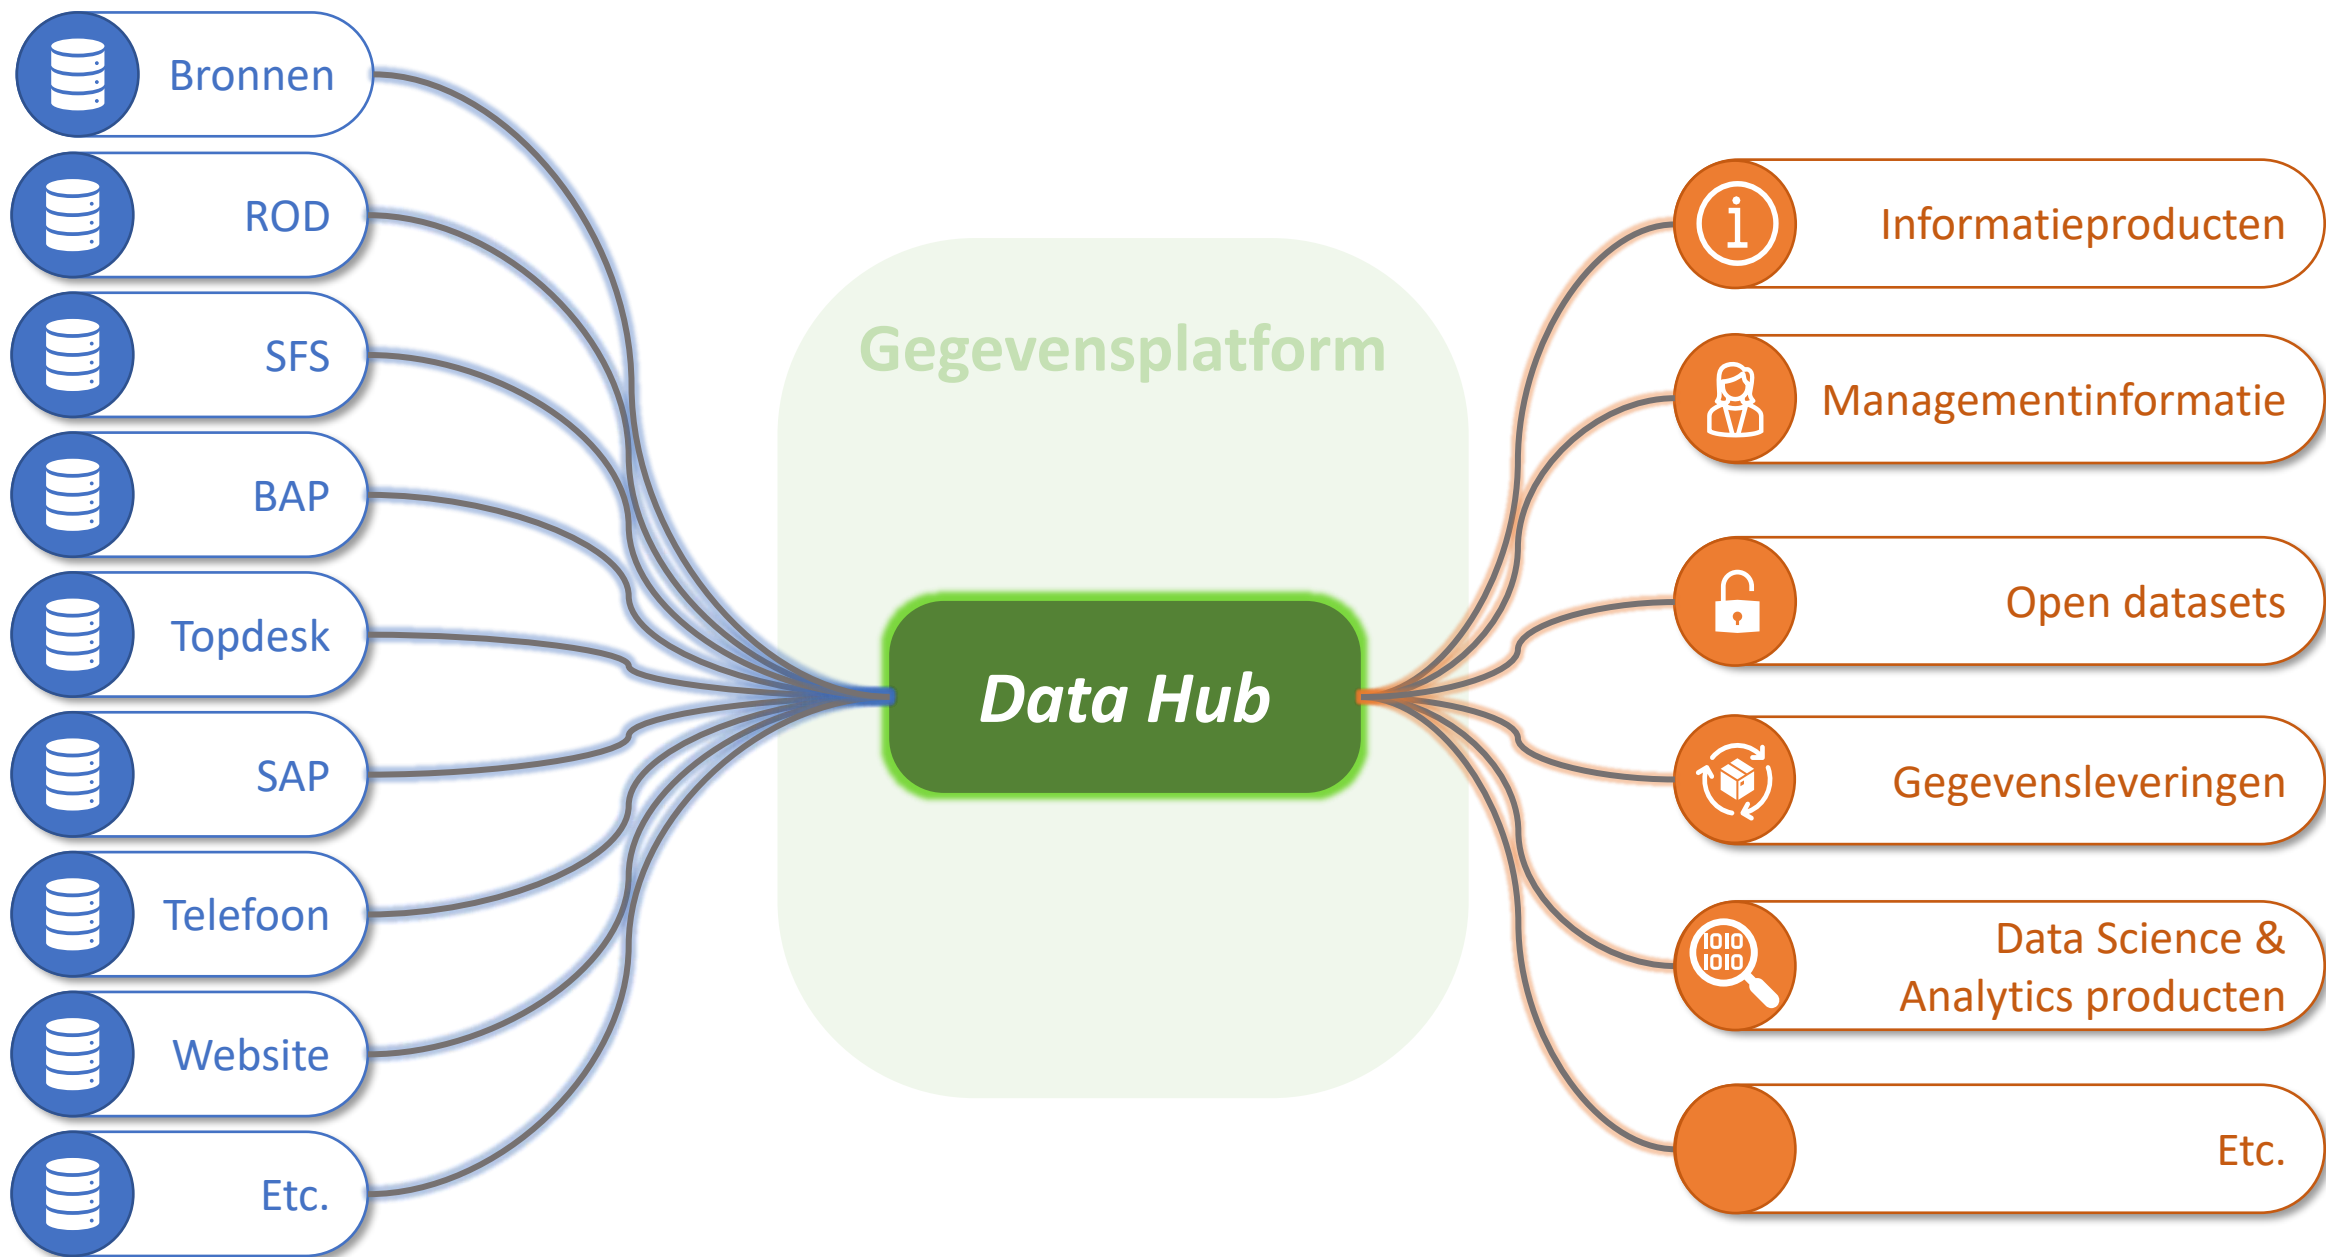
Bronnen

ROD

SFS

BAP

Topdesk

SAP

Telefoon

Website

Etc.

Gegevensplatform

Data Hub

Informatieproducten

Managementinformatie

Open datasets

Gegevensleveringen

Data Science & Analytics producten

Etc.